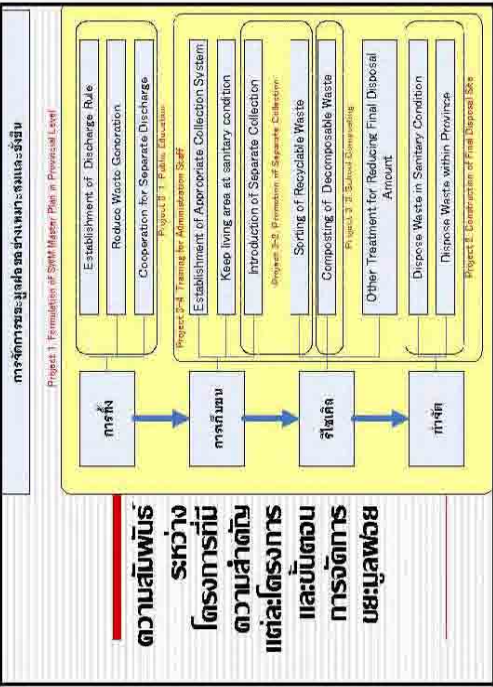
ความสัมพันธ์ระหว่างโครงการที่มีความสำคัญแต่ละโครงการและขั้นตอนการจัดการขยะมูลฝอย

การจัดการขยะมูลฝอยอย่างเหมาะสมและยั่งยืน

Project 1: Formulation of SWM Master Plan in Provincial Level

การทิ้ง

Establishment of Discharge Rule

Reduce Waste Generation

Cooperation for Separate Discharge

Project 3-1: Public Education

Project 3-4: Training for Administration Staff

การเก็บขน

Establishment of Appropriate Collection System

Keep living area at sanitary condition

Introduction of Separate Collection

Project 3-2: Promotion of Separate Collection

รีไซเคิล

Sorting of Recyclable Waste

Composting of Decomposable Waste

Project 3-3: School Composting

Other Treatment for Reducing Final Disposal Amount

กำจัด

Dispose Waste in Sanitary Condition

Dispose Waste within Province

Project 2: Construction of Final Disposal Site